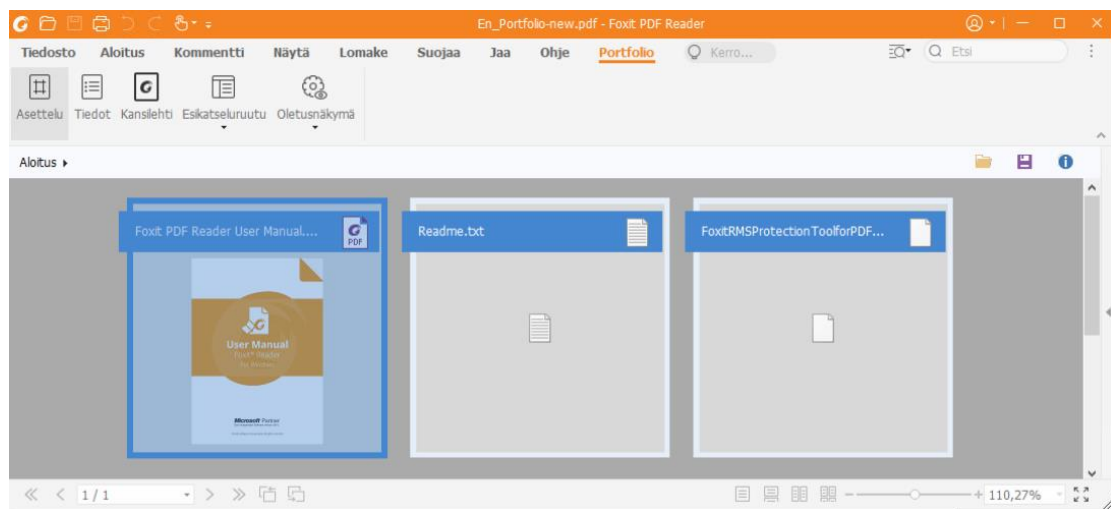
En_Portfolio-new.pdf - Foxit PDF Reader

Tiedosto Aloitus Kommentti Näytä Lomake Suojaa Jaa Ohje Portfolio Kerro... Etsi

Asettelu Tiedot Kansilehti Esikatseluruutu Oletusnäkymä

Aloitus ▸

Foxit PDF Reader User Manual....
PDF

User Manual
Foxit® Reader
For Windows

Microsoft Partner

Readme.txt

FoxitRMSProtectionToolforPDF...

1 / 1

110,27%